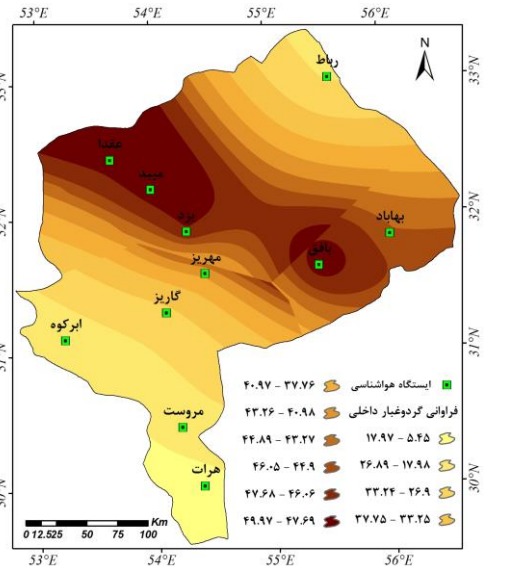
53°E
54°E
55°E
56°E
33°N
32°N
31°N
30°N
N
رباط
عقدا
میبد
یزد
بهاباد
بافق
مهریز
گاریز
ابرکوه
مروست
هرات
0 12.525 50 75 100 Km
ایستگاه هواشناسی
فراوانی گردوغبار داخلی
۵.۴۵ - ۱۷.۹۷
۱۷.۹۸ - ۲۶.۸۹
۲۶.۹ - ۳۳.۲۴
۳۳.۲۵ - ۳۷.۷۵
۳۷.۷۶ - ۴۰.۹۷
۴۰.۹۸ - ۴۳.۲۶
۴۳.۲۷ - ۴۴.۸۹
۴۴.۹ - ۴۶.۰۵
۴۶.۰۶ - ۴۷.۶۸
۴۷.۶۹ - ۴۹.۹۷